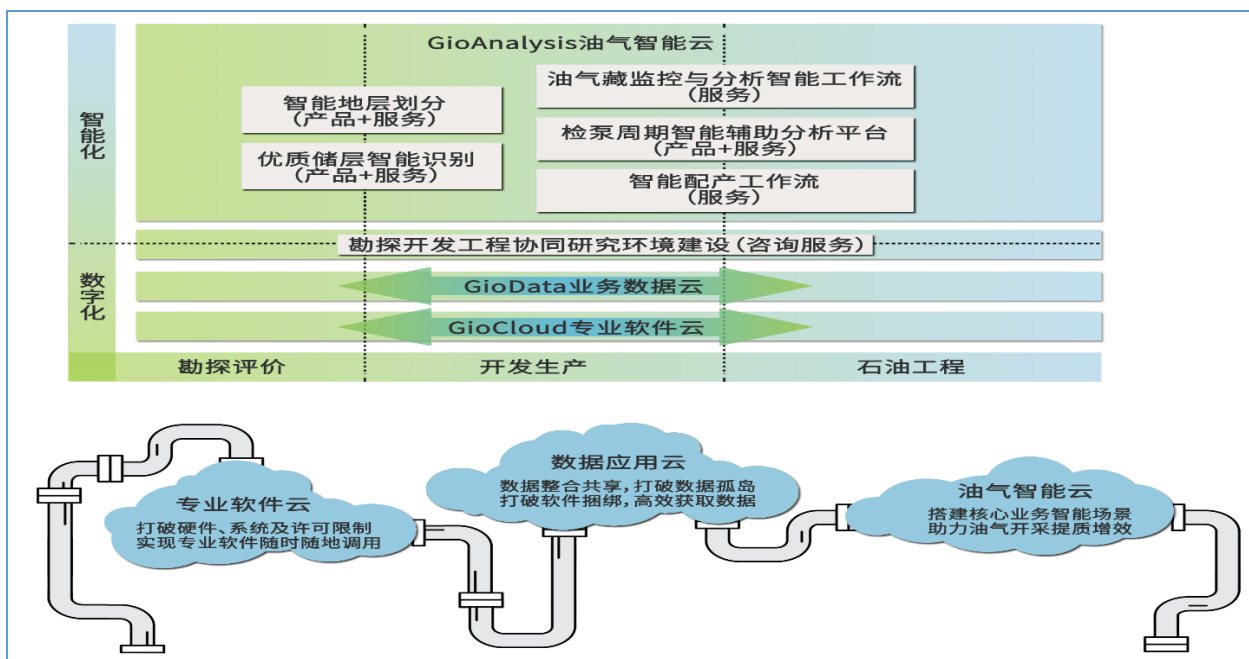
智能化

GioAnalysis油气智能云

智能地层划分
(产品+服务)

优质储层智能识别
(产品+服务)

油气藏监控与分析智能工作流
(服务)

检泵周期智能辅助分析平台
(产品+服务)

智能配产工作流
(服务)

数字化

勘探开发工程协同研究环境建设(咨询服务)

GioData业务数据云

GioCloud专业软件云

勘探评价

开发生产

石油工程

专业软件云
打破硬件、系统及许可限制
实现专业软件随时随地调用

数据应用云
数据整合共享,打破数据孤岛
打破软件捆绑,高效获取数据

油气智能云
搭建核心业务智能场景
助力油气开采提质增效